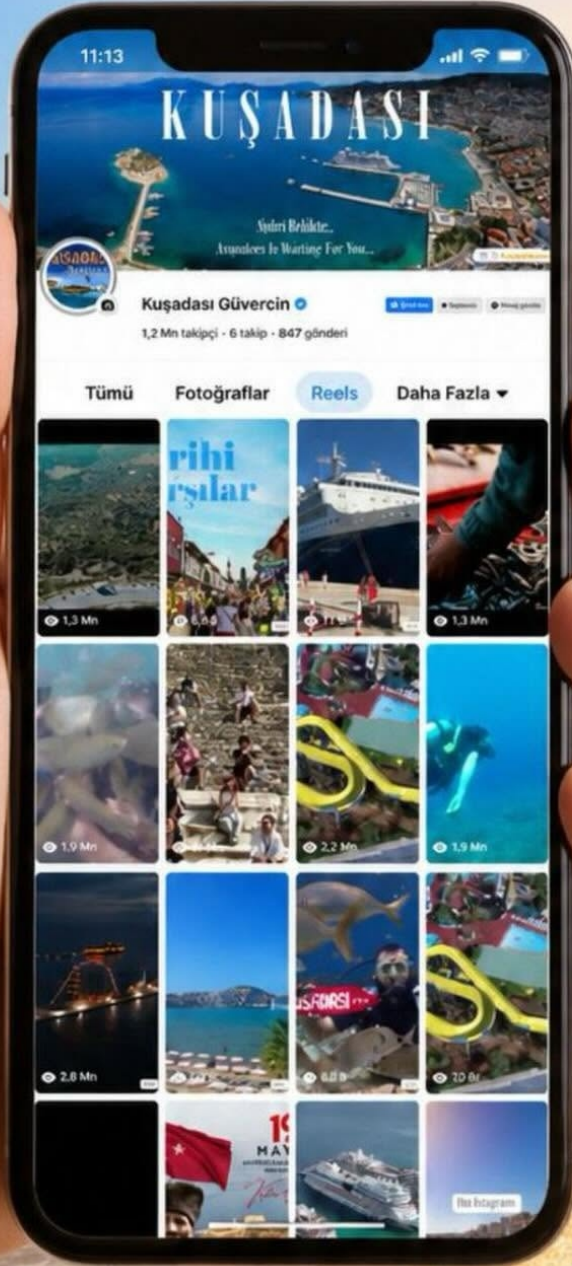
11:13

KUŞADASI

Sizleri Bekliyor..
Awaits Is Waiting For You...

Kuşadası Güvercin

1,2 Mn takipçi • 6 takip • 847 gönderi

Tümü
Fotoğraflar
Reels
Daha Fazla

1,3 Mn

rihi
rşılar

1,3 Mn

1,9 Mn

2,2 Mn

1,9 Mn

2,8 Mn

70 B

19
MAY

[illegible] Instagram